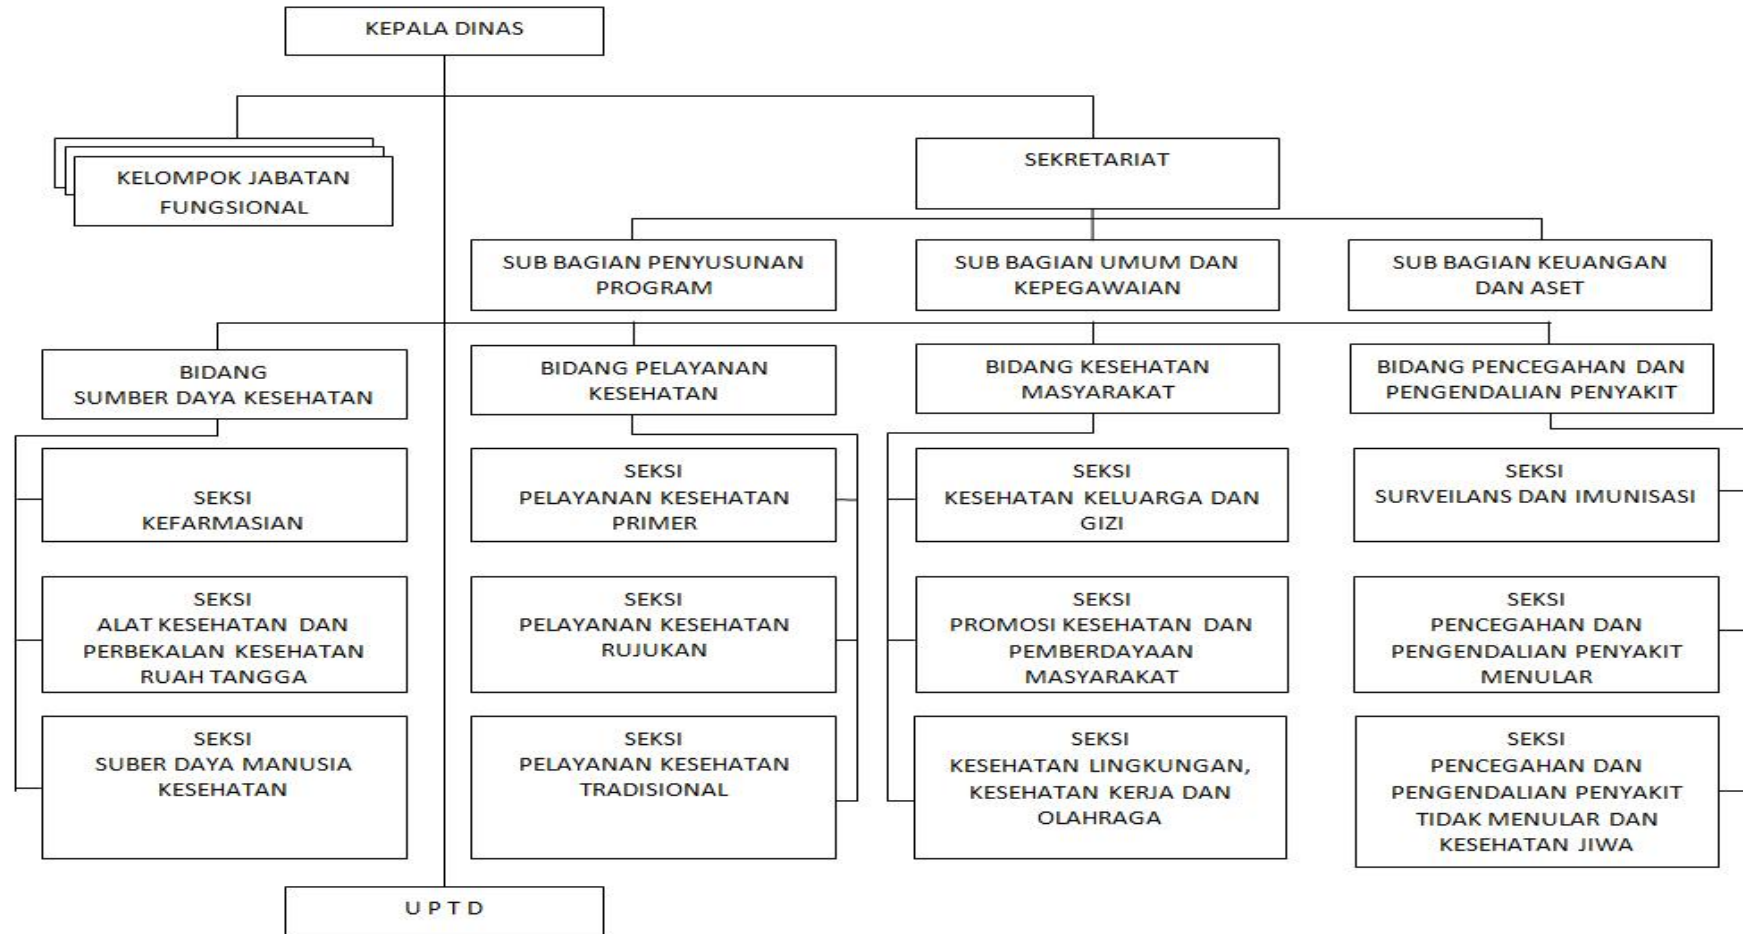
KEPALA DINAS

KELOMPOK JABATAN FUNGSIONAL

SEKRETARIAT

SUB BAGIAN PENYUSUNAN PROGRAM

SUB BAGIAN UMUM DAN KEPEGAWAIAN

SUB BAGIAN KEUANGAN DAN ASET

BIDANG SUMBER DAYA KESEHATAN

SEKSI KEFARMASIAN

SEKSI ALAT KESEHATAN DAN PERBEKALAN KESEHATAN RUAH TANGGA

SEKSI SUBER DAYA MANUSIA KESEHATAN

BIDANG PELAYANAN KESEHATAN

SEKSI PELAYANAN KESEHATAN PRIMER

SEKSI PELAYANAN KESEHATAN RUJUKAN

SEKSI PELAYANAN KESEHATAN TRADISIONAL

BIDANG KESEHATAN MASYARAKAT

SEKSI KESEHATAN KELUARGA DAN GIZI

SEKSI PROMOSI KESEHATAN DAN PEMBERDAYAAN MASYARAKAT

SEKSI KESEHATAN LINGKUNGAN, KESEHATAN KERJA DAN OLAHRAGA

BIDANG PENCEGAHAN DAN PENGENDALIAN PENYAKIT

SEKSI SURVEILANS DAN IMUNISASI

SEKSI PENCEGAHAN DAN PENGENDALIAN PENYAKIT MENULAR

SEKSI PENCEGAHAN DAN PENGENDALIAN PENYAKIT TIDAK MENULAR DAN KESEHATAN JIWA

U P T D